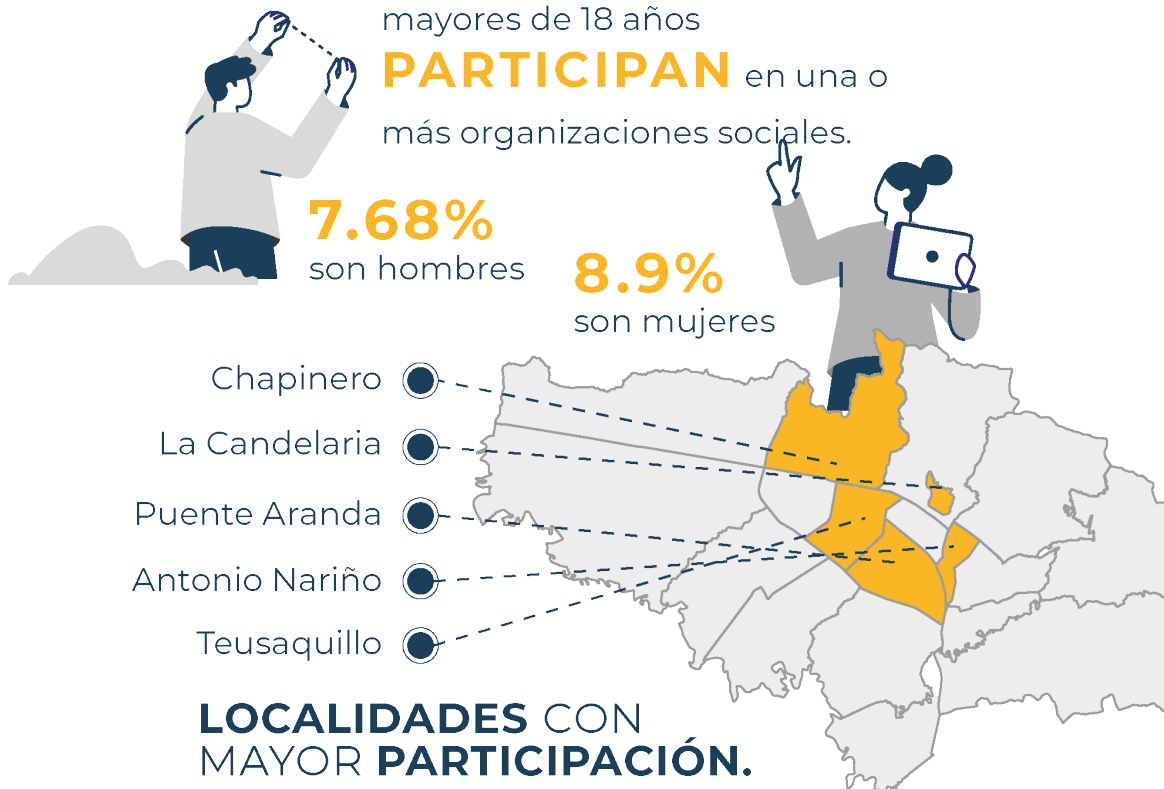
mayores de 18 años PARTICIPAN en una o más organizaciones sociales.

7.68%
son hombres

8.9%
son mujeres

Chapinero
La Candelaria
Puente Aranda
Antonio Nariño
Teusaquillo

LOCALIDADES CON MAYOR PARTICIPACIÓN.